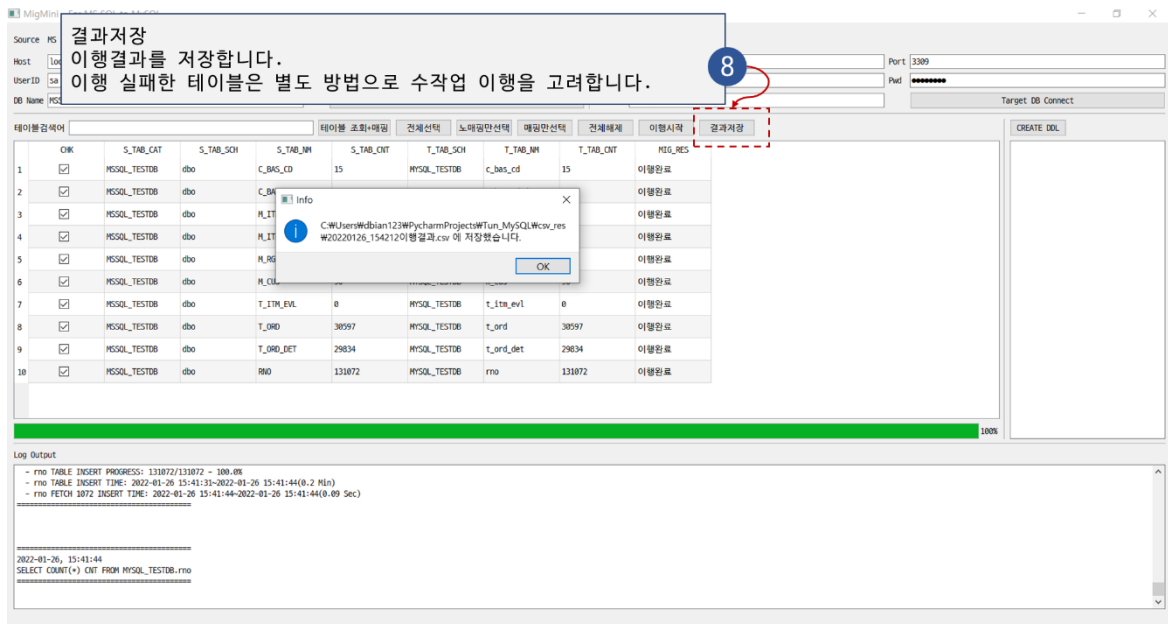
MigMini - For MS-SQL to MySQL

결과저장
이행결과를 저장합니다.
이행 실패한 테이블은 별도 방법으로 수작업 이행을 고려합니다.

8

Source MS
Host loc
UserID sa
DB Name MSS
Port 3309
Pwd ●●●●●●●●
Target DB Connect

테이블검색어
테이블 조회+매핑
전체선택
노매핑만선택
매핑만선택
전체해제
이행시작
결과저장
CREATE DDL

| | CHK | S_TAB_CAT | S_TAB_SCH | S_TAB_NM | S_TAB_CNT | T_TAB_SCH | T_TAB_NM | T_TAB_CNT | MIG_RES |
|---|---|---|---|---|---|---|---|---|---|
| 1 | ☑ | MSSQL_TESTDB | dbo | C_BAS_CD | 15 | MYSQL_TESTDB | c_bas_cd | 15 | 이행완료 |
| 2 | ☑ | MSSQL_TESTDB | dbo | C_BA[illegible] | | | | | 이행완료 |
| 3 | ☑ | MSSQL_TESTDB | dbo | M_IT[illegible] | | | | | 이행완료 |
| 4 | ☑ | MSSQL_TESTDB | dbo | M_IT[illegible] | | | | | 이행완료 |
| 5 | ☑ | MSSQL_TESTDB | dbo | M_RG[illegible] | | | | | 이행완료 |
| 6 | ☑ | MSSQL_TESTDB | dbo | M_CU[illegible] | | | | | 이행완료 |
| 7 | ☑ | MSSQL_TESTDB | dbo | T_ITM_EVL | 0 | MYSQL_TESTDB | t_itm_evl | 0 | 이행완료 |
| 8 | ☑ | MSSQL_TESTDB | dbo | T_ORD | 30597 | MYSQL_TESTDB | t_ord | 30597 | 이행완료 |
| 9 | ☑ | MSSQL_TESTDB | dbo | T_ORD_DET | 29834 | MYSQL_TESTDB | t_ord_det | 29834 | 이행완료 |
| 10 | ☑ | MSSQL_TESTDB | dbo | RNO | 131072 | MYSQL_TESTDB | rno | 131072 | 이행완료 |

Info
C:₩Users₩dbian123₩PycharmProjects₩Tun_MySQL₩csv_res₩20220126_154212이행결과.csv 에 저장했습니다.
OK

100%

Log Output
- rno TABLE INSERT PROGRESS: 131072/131072 - 100.0%
- rno TABLE INSERT TIME: 2022-01-26 15:41:31~2022-01-26 15:41:44(0.2 Min)
- rno FETCH 1072 INSERT TIME: 2022-01-26 15:41:44~2022-01-26 15:41:44(0.09 Sec)
========================================

========================================
2022-01-26, 15:41:44
SELECT COUNT(*) CNT FROM MYSQL_TESTDB.rno
========================================